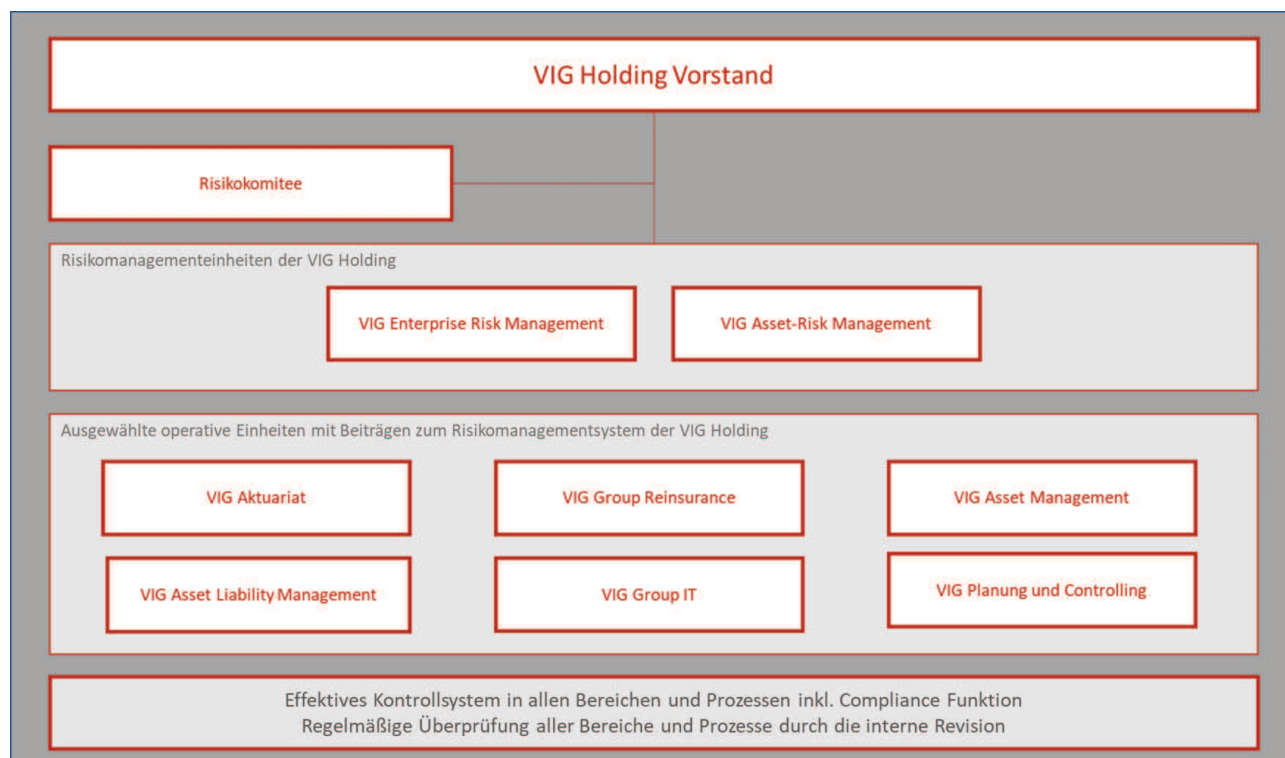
VIG Holding Vorstand

Risikokomitee

Risikomanagementeinheiten der VIG Holding

VIG Enterprise Risk Management

VIG Asset-Risk Management

Ausgewählte operative Einheiten mit Beiträgen zum Risikomanagementsystem der VIG Holding

VIG Aktuariat

VIG Group Reinsurance

VIG Asset Management

VIG Asset Liability Management

VIG Group IT

VIG Planung und Controlling

Effektives Kontrollsystem in allen Bereichen und Prozessen inkl. Compliance Funktion
Regelmäßige Überprüfung aller Bereiche und Prozesse durch die interne Revision